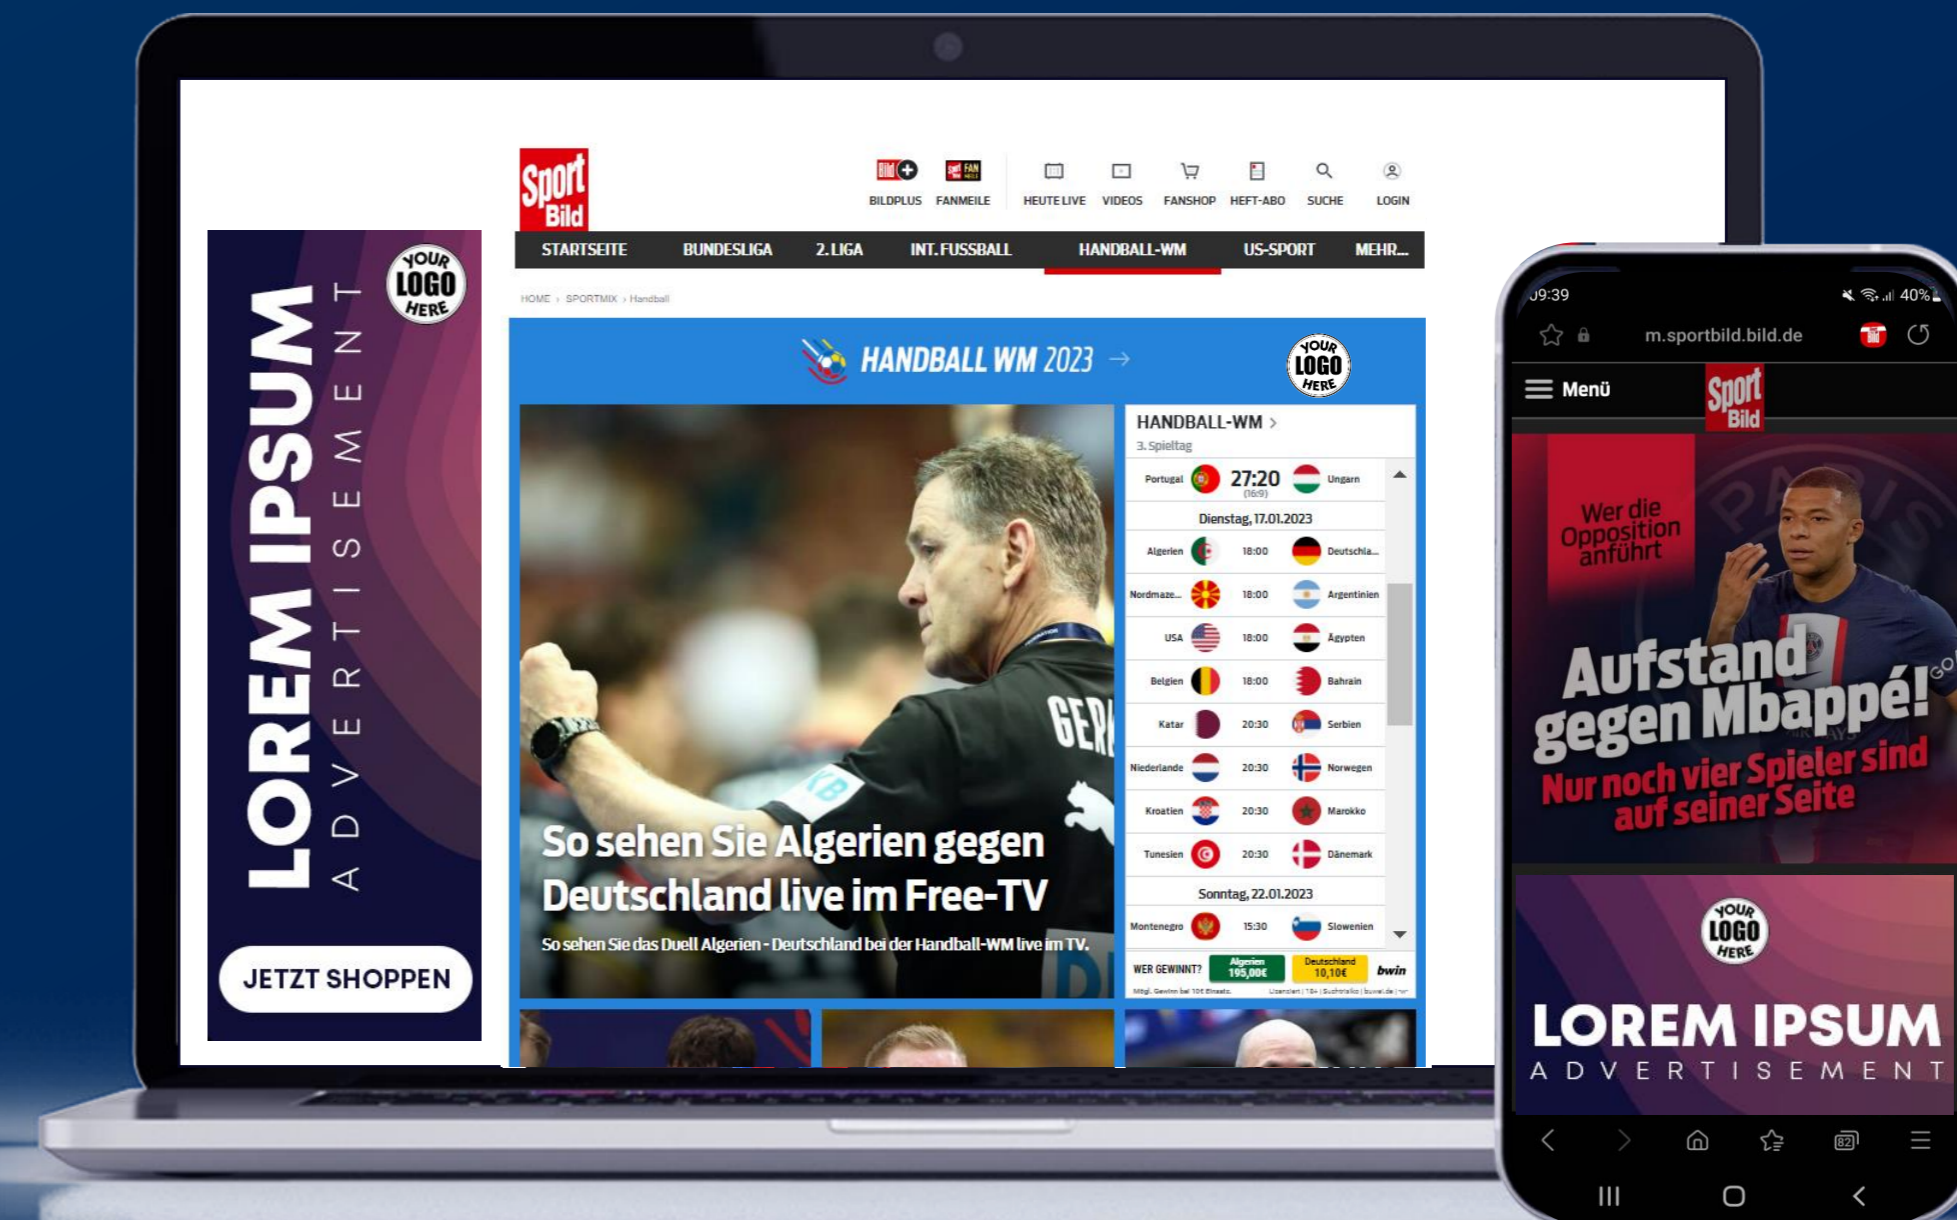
LOREM IPSUM
ADVERTISEMENT
YOUR LOGO HERE
JETZT SHOPPEN

Sport Bild

BILDPLUS FANMEILE HEUTE LIVE VIDEOS FANSHOP HEFT-ABO SUCHE LOGIN

STARTSEITE BUNDESLIGA 2. LIGA INT. FUSSBALL HANDBALL-WM US-SPORT MEHR...

HOME › SPORTMIX › Handball

HANDBALL WM 2023 →
YOUR LOGO HERE

So sehen Sie Algerien gegen Deutschland live im Free-TV
So sehen Sie das Duell Algerien - Deutschland bei der Handball-WM live im TV.

HANDBALL-WM ›
3. Spieltag

| | | |
|---|---|---|
| Portugal | 27:20 (16:9) | Ungarn |
| Dienstag, 17.01.2023 | | |
| Algerien | 18:00 | Deutschla... |
| Nordmaze... | 18:00 | Argentinien |
| USA | 18:00 | Ägypten |
| Belgien | 18:00 | Bahrain |
| Katar | 20:30 | Serbien |
| Niederlande | 20:30 | Norwegen |
| Kroatien | 20:30 | Marokko |
| Tunesien | 20:30 | Dänemark |
| Sonntag, 22.01.2023 | | |
| Montenegro | 15:30 | Slowenien |

WER GEWINNT? Algerien 195,00€ Deutschland 10,10€ bwin

09:39 40%
m.sportbild.bild.de
Menü
Sport Bild
Wer die Opposition anführt
Aufstand gegen Mbappé!
Nur noch vier Spieler sind auf seiner Seite
YOUR LOGO HERE
LOREM IPSUM
ADVERTISEMENT